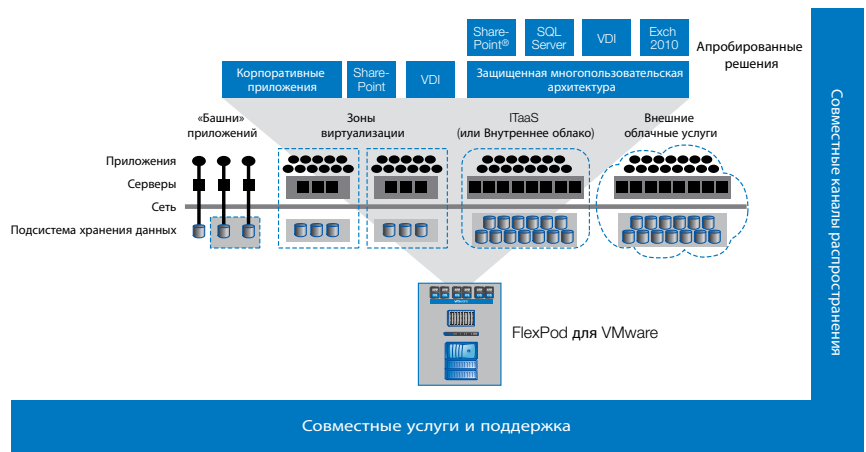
Share-Point®

SQL Server

VDI

Exch 2010

Апробированные решения

Корпоративные приложения

Share-Point

VDI

Защищенная многопользовательская архитектура

«Башни» приложений

Зоны виртуализации

ITaaS (или Внутреннее облако)

Внешние облачные услуги

Приложения

Серверы

Сеть

Подсистема хранения данных

FlexPod для VMware

Совместные каналы распространения

Совместные услуги и поддержка